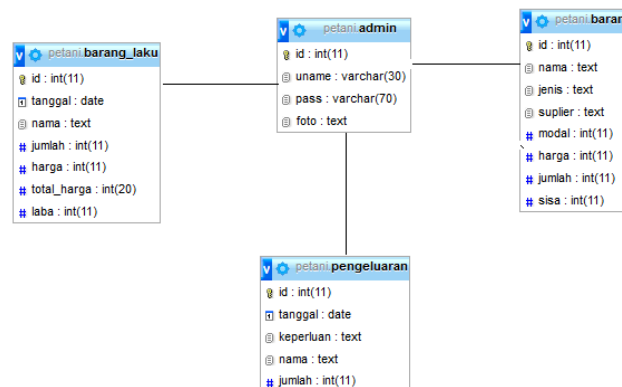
v petani.barang_laku
id : int(11)
tanggal : date
nama : text
jumlah : int(11)
harga : int(11)
total_harga : int(20)
laba : int(11)

v petani.admin
id : int(11)
uname : varchar(30)
pass : varchar(70)
foto : text

v petani.baran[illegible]
id : int(11)
nama : text
jenis : text
suplier : text
modal : int(11)
harga : int(11)
jumlah : int(11)
sisa : int(11)

v petani.pengeluaran
id : int(11)
tanggal : date
keperluan : text
nama : text
jumlah : int(11)